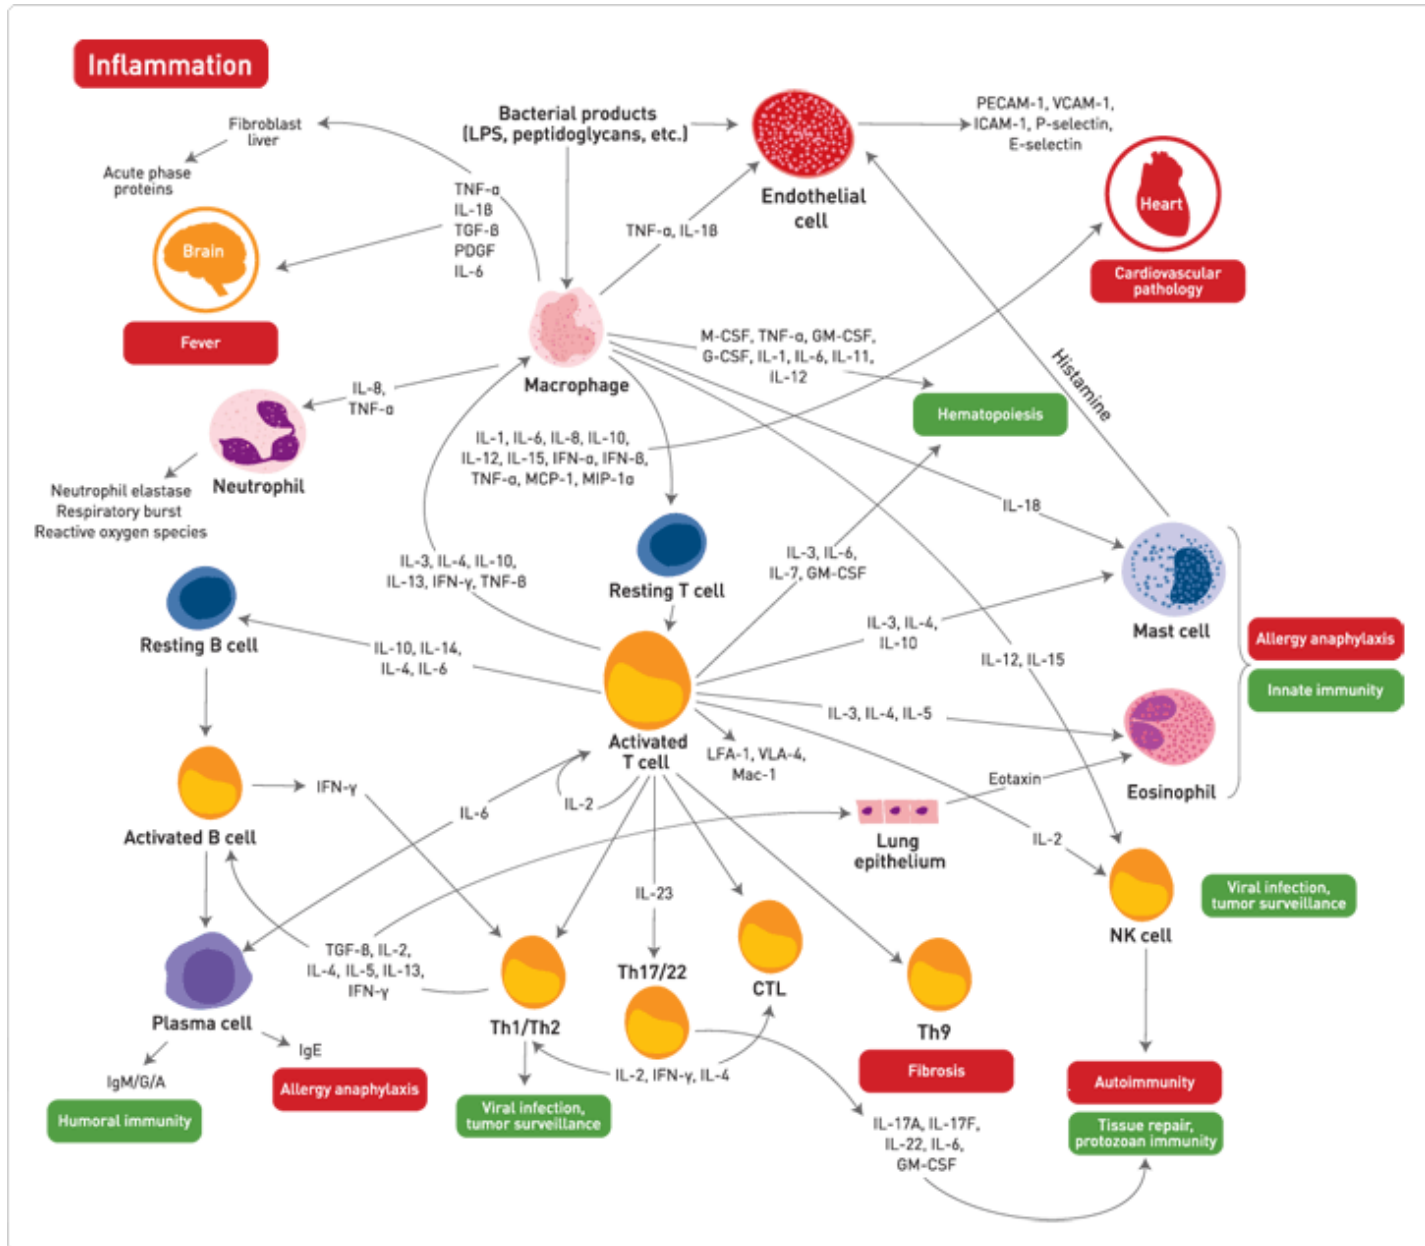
Inflammation

Bacterial products (LPS, peptidoglycans, etc.)

Fibroblast liver

Acute phase proteins

Brain

Fever

TNF-α
IL-1β
TGF-β
PDGF
IL-6

TNF-α, IL-1β

Endothelial cell

PECAM-1, VCAM-1, ICAM-1, P-selectin, E-selectin

Heart

Cardiovascular pathology

Macrophage

M-CSF, TNF-α, GM-CSF, G-CSF, IL-1, IL-6, IL-11, IL-12

Hematopoiesis

Histamine

IL-8, TNF-α

Neutrophil

Neutrophil elastase
Respiratory burst
Reactive oxygen species

IL-1, IL-6, IL-8, IL-10, IL-12, IL-15, IFN-α, IFN-β, TNF-α, MCP-1, MIP-1α

IL-18

Resting T cell

IL-3, IL-4, IL-10, IL-13, IFN-γ, TNF-β

IL-3, IL-6, IL-7, GM-CSF

Mast cell

Allergy anaphylaxis

Innate immunity

Resting B cell

IL-10, IL-14, IL-4, IL-6

IL-3, IL-4, IL-10

IL-12, IL-15

Activated T cell

IL-3, IL-4, IL-5

LFA-1, VLA-4, Mac-1

Eotaxin

Eosinophil

Activated B cell

IFN-γ

IL-6

IL-2

Lung epithelium

IL-2

NK cell

Viral infection, tumor surveillance

IL-23

TGF-β, IL-2, IL-4, IL-5, IL-13, IFN-γ

Plasma cell

Th1/Th2

Th17/22

CTL

Th9

Fibrosis

IgE

IgM/G/A

Humoral immunity

Allergy anaphylaxis

IL-2, IFN-γ, IL-4

Viral infection, tumor surveillance

IL-17A, IL-17F, IL-22, IL-6, GM-CSF

Autoimmunity

Tissue repair, protozoan immunity